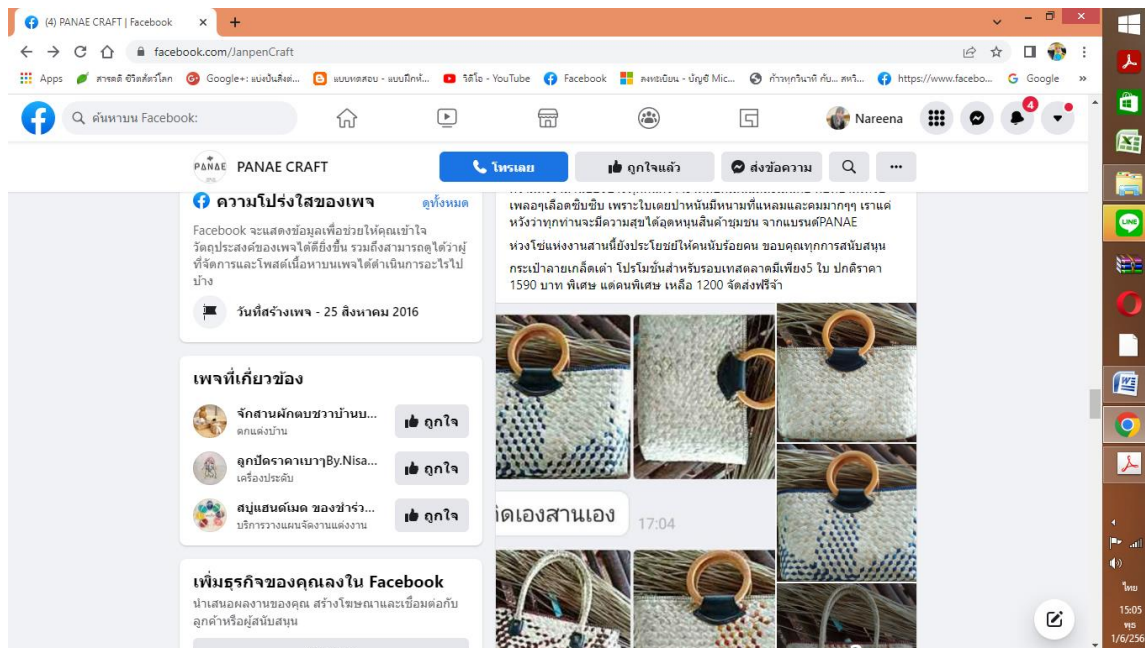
(4) PANAE CRAFT | Facebook

facebook.com/JanpenCraft

Apps สารสดี ชีวิตสัตว์โลก Google+: แบ่งปันสิ่งต่... แบบทดสอบ - แบบฝึกห์... วิดีโอ - YouTube Facebook ลงทะเบียน - บัญชี Mic... ก้าวทุกวินาที กับ... สหวิ... https://www.facebo... Google

ค้นหาบน Facebook

Nareena

4

PANAE CRAFT

โทรเลย

ถูกใจแล้ว

ส่งข้อความ

ความโปร่งใสของเพจ

ดูทั้งหมด

Facebook จะแสดงข้อมูลเพื่อช่วยให้คุณเข้าใจวัตถุประสงค์ของเพจได้ดียิ่งขึ้น รวมถึงสามารถดูได้ว่าผู้ที่จัดการและโพสต์เนื้อหาบนเพจได้ดำเนินการอะไรไปบ้าง

วันที่สร้างเพจ - 25 สิงหาคม 2016

เพจที่เกี่ยวข้อง

จักสานผักตบชวาบ้านบ...
ตกแต่งบ้าน

ถูกใจ

ลูกปัดราคาเบาๆBy.Nisa...
เครื่องประดับ

ถูกใจ

สบู่แฮนด์เมด ของชำร่ว...
บริการวางแผนจัดงานแต่งงาน

ถูกใจ

เพิ่มธุรกิจของคุณเลงใน Facebook

นำเสนอผลงานของคุณ สร้างโฆษณาและเชื่อมต่อกับลูกค้าหรือผู้สนับสนุน

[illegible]
เพลอๆเลือดซิบซิบ เพราะใบเตยป่าหนั้นมีหนามที่แหลมและคมมากๆๆ เราแค่หวังว่าทุกท่านจะมีความสุขได้อุดหนุนสินค้าชุมชน จากแบรนด์PANAE

ห่วงโซ่แห่งงานสานนี้ยังประโยชน์ให้คนนับร้อยคน ขอบคุณทุกการสนับสนุน

กระเป๋าลายเกล็ดเต่า โปรโมชั่นสำหรับรอบเทสตลาดมีเพียง5 ใบ ปกติราคา 1590 บาท พิเศษ แด่คนพิเศษ เหลือ 1200 จัดส่งฟรีจ้า

ัดเองสานเอง 17:04

ไทย
15:05
พธ
1/6/256